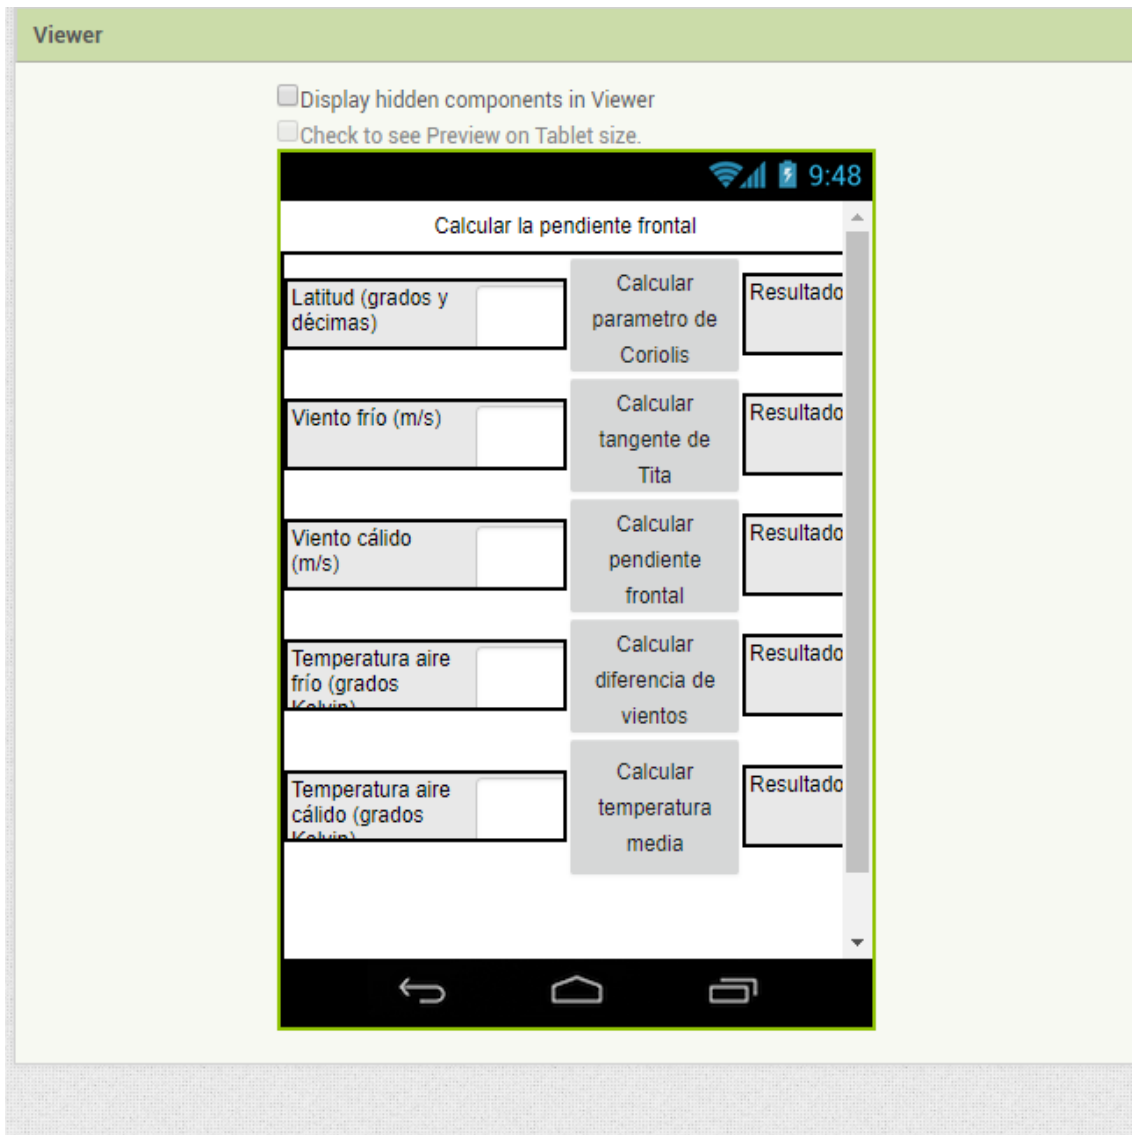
Viewer

Display hidden components in Viewer
Check to see Preview on Tablet size.

9:48

Calcular la pendiente frontal

Latitud (grados y décimas)
Calcular parametro de Coriolis
Resultado

Viento frío (m/s)
Calcular tangente de Tita
Resultado

Viento cálido (m/s)
Calcular pendiente frontal
Resultado

Temperatura aire frío (grados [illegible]
Calcular diferencia de vientos
Resultado

Temperatura aire cálido (grados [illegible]
Calcular temperatura media
Resultado